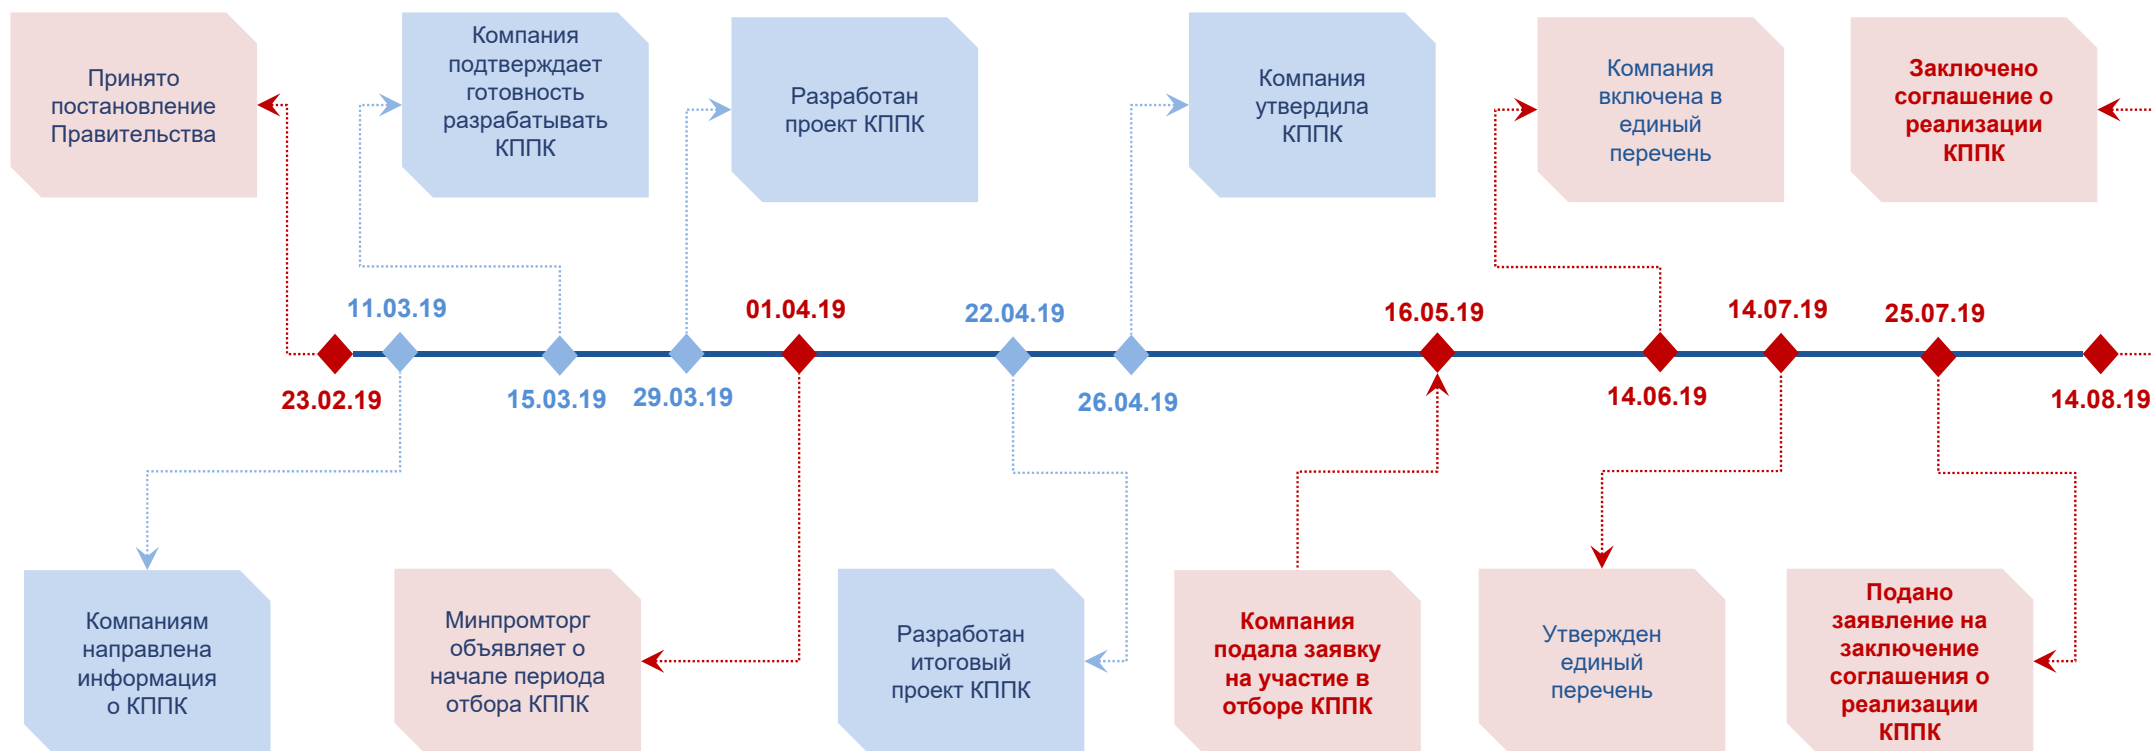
Принято постановление Правительства

Компания подтверждает готовность разрабатывать КППК

Разработан проект КППК

Компания утвердила КППК

Компания включена в единый перечень

Заключено соглашение о реализации КППК

11.03.19

01.04.19

22.04.19

16.05.19

14.07.19

25.07.19

23.02.19

15.03.19

29.03.19

26.04.19

14.06.19

14.08.19

Компаниям направлена информация о КППК

Минпромторг объявляет о начале периода отбора КППК

Разработан итоговый проект КППК

Компания подала заявку на участие в отборе КППК

Утвержден единый перечень

Подано заявление на заключение соглашения о реализации КППК